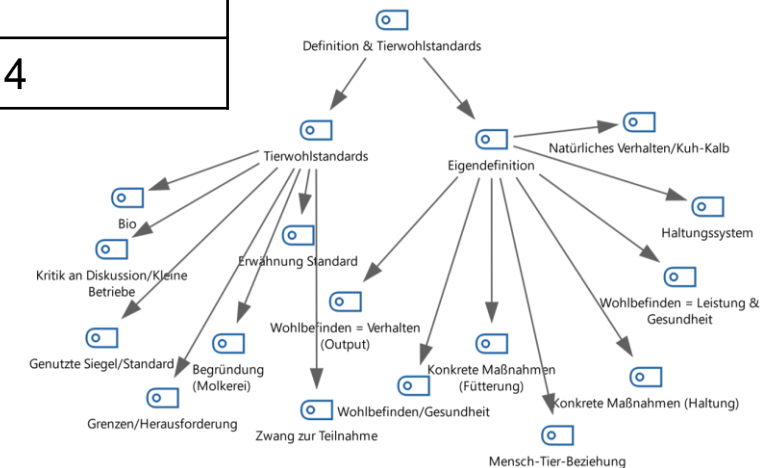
4

Definition & Tierwohlstandards

Tierwohlstandards

Eigendefinition

Natürliches Verhalten/Kuh-Kalb

Haltungssystem

Wohlbefinden = Leistung & Gesundheit

Bio

Kritik an Diskussion/Kleine Betriebe

Erwähnung Standard

Wohlbefinden = Verhalten (Output)

Genutzte Siegel/Standard

Begründung (Molkerei)

Konkrete Maßnahmen (Fütterung)

Konkrete Maßnahmen (Haltung)

Grenzen/Herausforderung

Wohlbefinden/Gesundheit

Zwang zur Teilnahme

Mensch-Tier-Beziehung